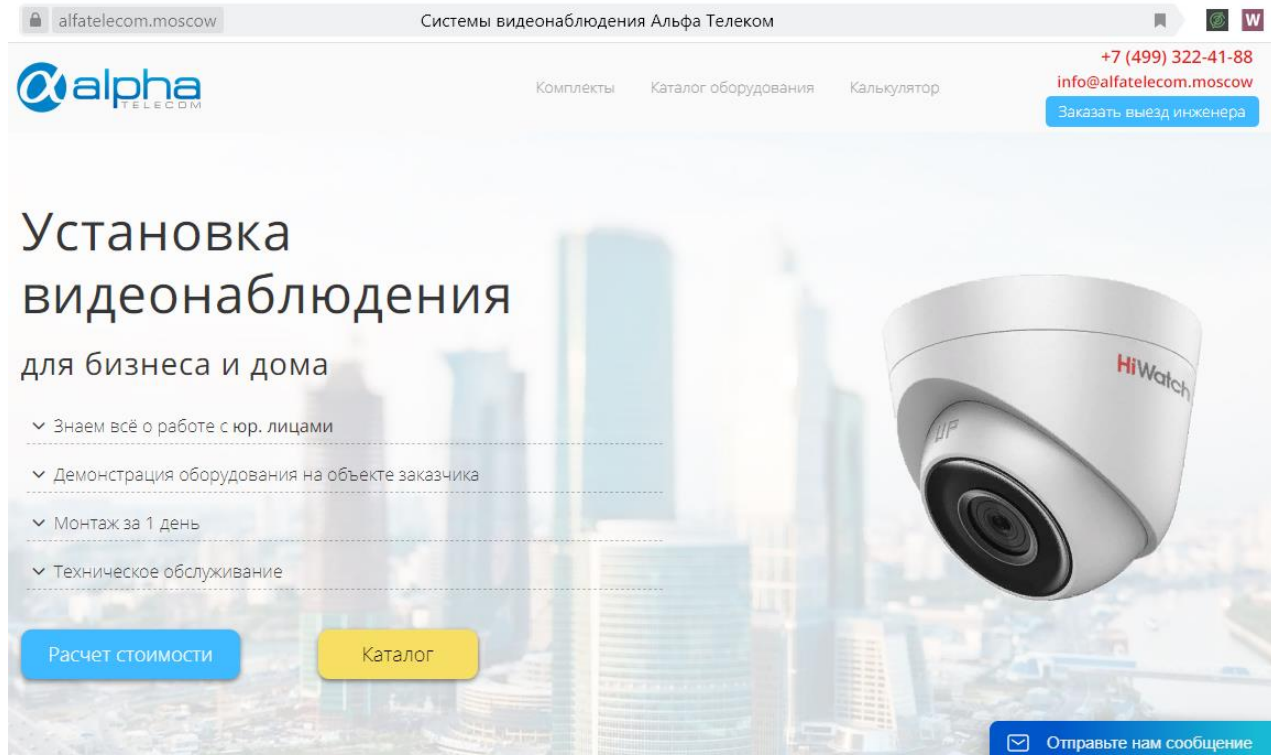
alfatelecom.moscow

Системы видеонаблюдения Альфа Телеком

W

alpha TELECOM

Комплекты

Каталог оборудования

Калькулятор

+7 (499) 322-41-88

info@alfatelecom.moscow

Заказать выезд инженера

Установка видеонаблюдения

для бизнеса и дома

Знаем всё о работе с юр. лицами

Демонстрация оборудования на объекте заказчика

Монтаж за 1 день

Техническое обслуживание

Расчет стоимости

Каталог

HiWatch

Отправьте нам сообщение